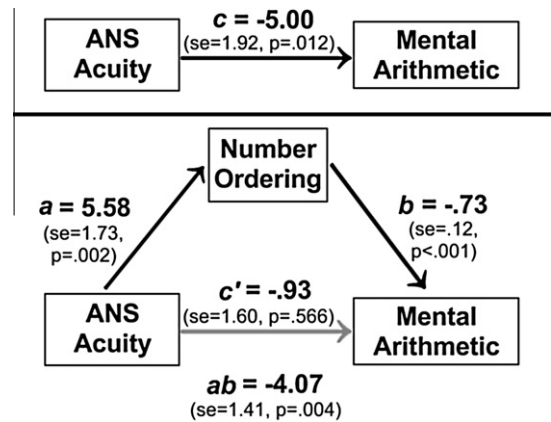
ANS Acuity

$c$ = -5.00
(se=1.92, p=.012)

Mental Arithmetic

Number Ordering

$a$ = 5.58
(se=1.73, p=.002)

$b$ = -.73
(se=.12, p<.001)

ANS Acuity

$c'$ = -.93
(se=1.60, p=.566)

Mental Arithmetic

$ab$ = -4.07
(se=1.41, p=.004)